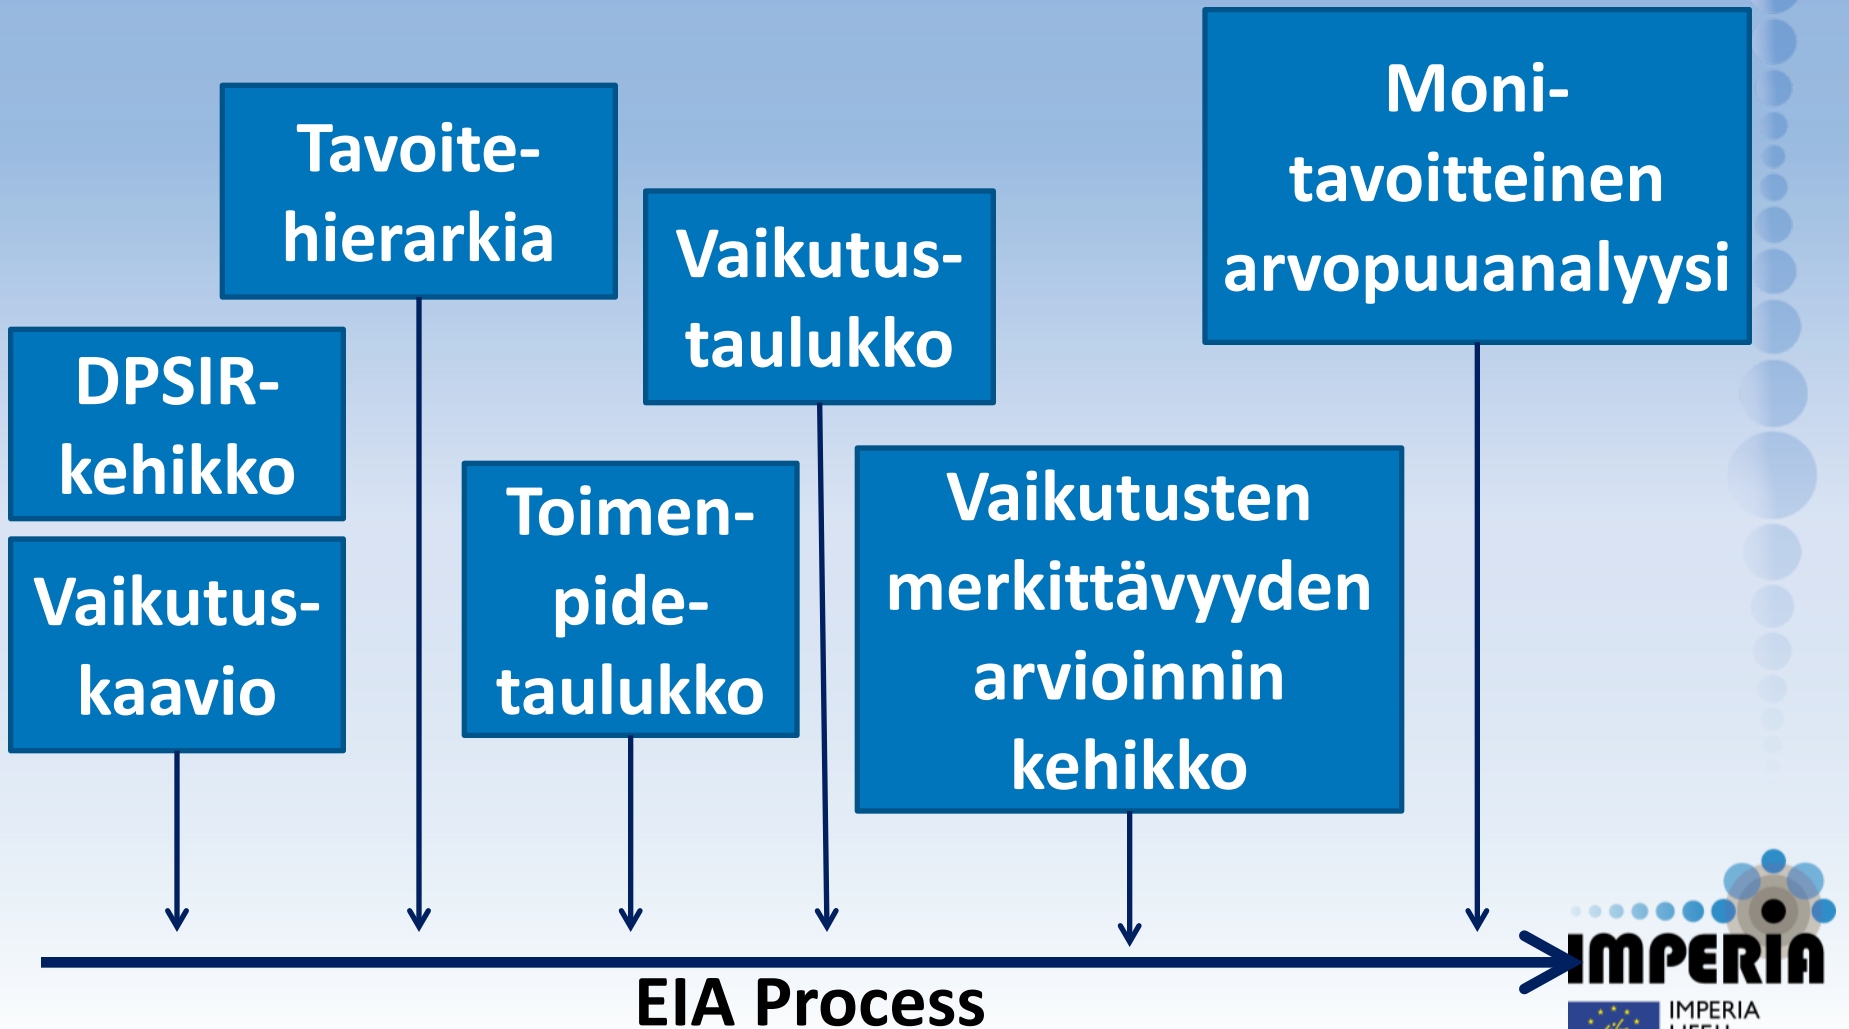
Tavoite-hierarkia

Moni-tavoitteinen arvopuuanalyysi

Vaikutus-taulukko

DPSIR-kehikko

Vaikutus-kaavio

Toimen-pide-taulukko

Vaikutusten merkittävyyden arvioinnin kehikko

EIA Process

IMPERIA

IMPERIA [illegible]